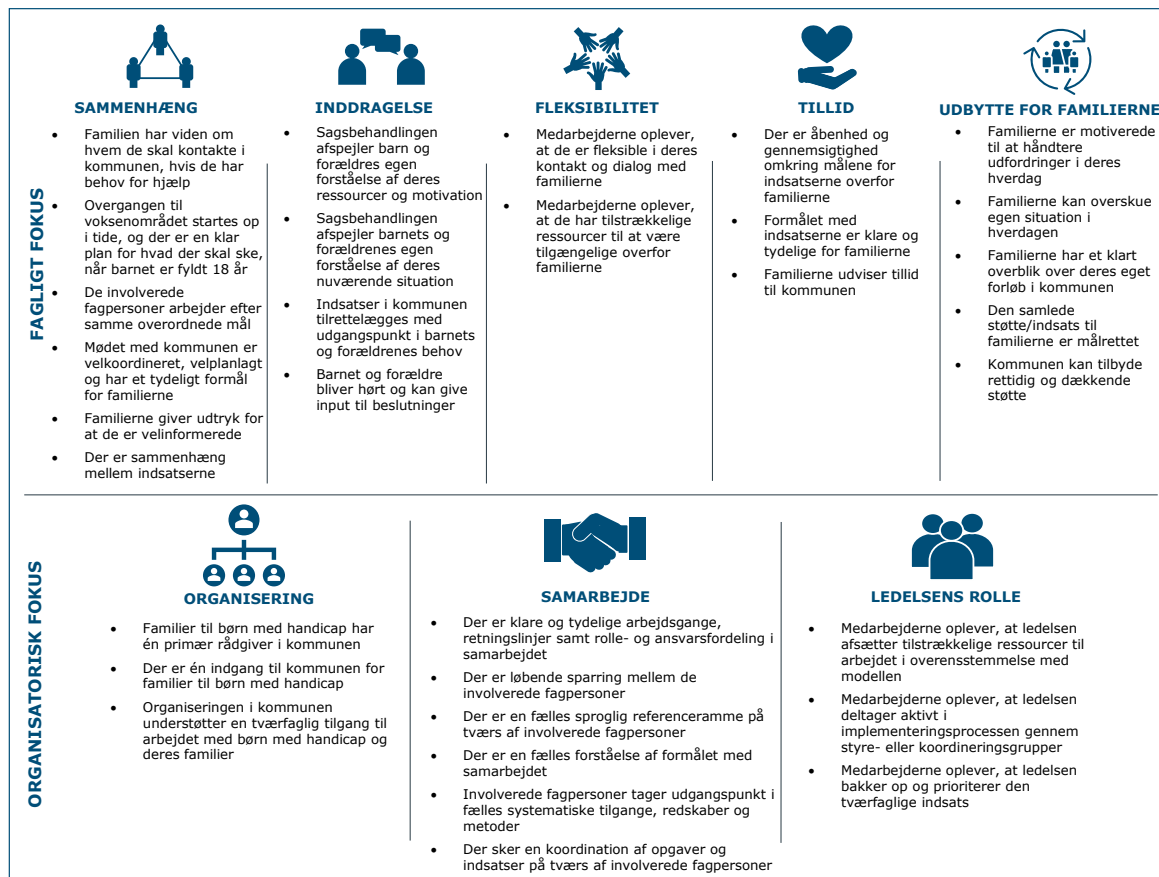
FAGLIGT FOKUS

SAMMENHÆNG

- Familien har viden om hvem de skal kontakte i kommunen, hvis de har behov for hjælp
- Overgangen til voksenområdet startes op i tide, og der er en klar plan for hvad der skal ske, når barnet er fyldt 18 år
- De involverede fagpersoner arbejder efter samme overordnede mål
- Mødet med kommunen er velkoordineret, velplanlagt og har et tydeligt formål for familierne
- Familierne giver udtryk for at de er velinformerede
- Der er sammenhæng mellem indsatserne

INDDRAGELSE

- Sagsbehandlingen afspejler barn og forældres egen forståelse af deres ressourcer og motivation
- Sagsbehandlingen afspejler barnets og forældrenes egen forståelse af deres nuværende situation
- Indsatser i kommunen tilrettelægges med udgangspunkt i barnets og forældrenes behov
- Barnet og forældre bliver hørt og kan give input til beslutninger

FLEKSIBILITET

- Medarbejderne oplever, at de er fleksible i deres kontakt og dialog med familierne
- Medarbejderne oplever, at de har tilstrækkelige ressourcer til at være tilgængelige overfor familierne

TILLID

- Der er åbenhed og gennemsigtighed omkring målene for indsatserne overfor familierne
- Formålet med indsatserne er klare og tydelige for familierne
- Familierne udviser tillid til kommunen

UDBYTTE FOR FAMILIERNE

- Familierne er motiverede til at håndtere udfordringer i deres hverdag
- Familierne kan overskue egen situation i hverdagen
- Familierne har et klart overblik over deres eget forløb i kommunen
- Den samlede støtte/indsats til familierne er målrettet
- Kommunen kan tilbyde rettidig og dækkende støtte

ORGANISATORISK FOKUS

ORGANISERING

- Familier til børn med handicap har én primær rådgiver i kommunen
- Der er én indgang til kommunen for familier til børn med handicap
- Organiseringen i kommunen understøtter en tværfaglig tilgang til arbejdet med børn med handicap og deres familier

SAMARBEJDE

- Der er klare og tydelige arbejdsgange, retningslinjer samt rolle- og ansvarsfordeling i samarbejdet
- Der er løbende sparring mellem de involverede fagpersoner
- Der er en fælles sproglig referenceramme på tværs af involverede fagpersoner
- Der er en fælles forståelse af formålet med samarbejdet
- Involverede fagpersoner tager udgangspunkt i fælles systematiske tilgange, redskaber og metoder
- Der sker en koordination af opgaver og indsatser på tværs af involverede fagpersoner

LEDELSENS ROLLE

- Medarbejderne oplever, at ledelsen afsætter tilstrækkelige ressourcer til arbejdet i overensstemmelse med modellen
- Medarbejderne oplever, at ledelsen deltager aktivt i implementeringsprocessen gennem styre- eller koordineringsgrupper
- Medarbejderne oplever, at ledelsen bakker op og prioriterer den tværfaglige indsats